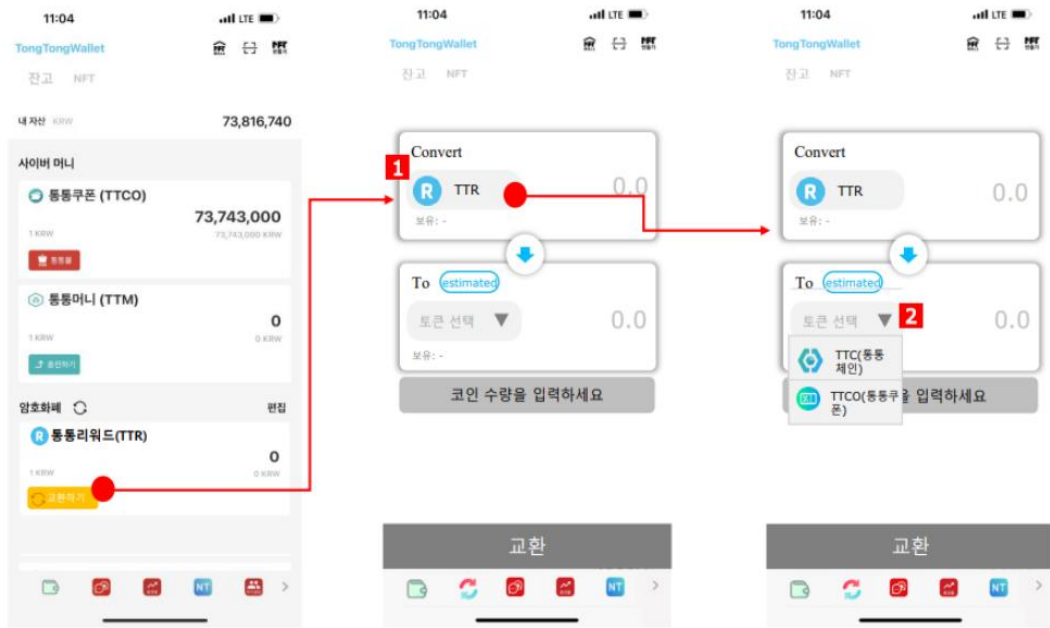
11:04
LTE

TongTongWallet

잔고 NFT

내 자산 KRW 73,816,740

사이버 머니

통통쿠폰 (TTCO)
73,743,000
1 KRW 73,743,000 KRW
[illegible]

통통머니 (TTM)
0
1 KRW 0 KRW
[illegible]

암호화폐 편집

통통리워드(TTR)
0
1 KRW 0 KRW
교환하기

NT

11:04
LTE

TongTongWallet

잔고 NFT

1

Convert
R TTR 0.0
보유: -

To estimated
토큰 선택 ▼ 0.0
보유: -

코인 수량을 입력하세요

교환

NT

11:04
LTE

TongTongWallet

잔고 NFT

Convert
R TTR 0.0
보유: -

To estimated
토큰 선택 ▼ 2 0.0

TTC(통통체인)
TTCO(통통쿠폰)
을 입력하세요

교환

NT